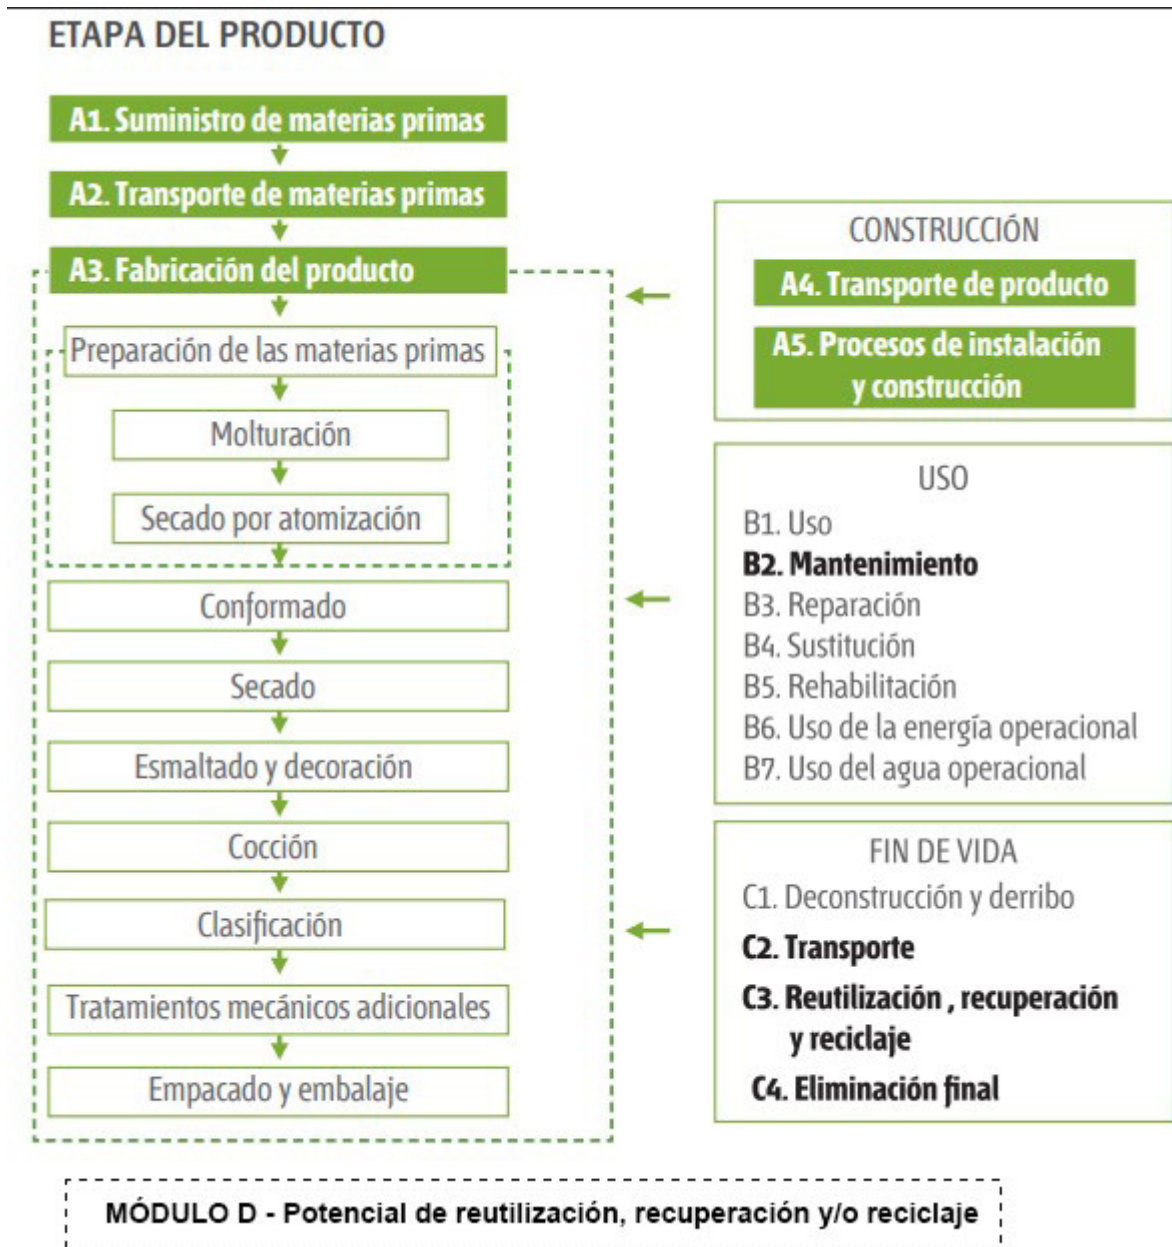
ETAPA DEL PRODUCTO

A1. Suministro de materias primas

A2. Transporte de materias primas

A3. Fabricación del producto

Preparación de las materias primas

Molturación

Secado por atomización

Conformado

Secado

Esmaltado y decoración

Cocción

Clasificación

Tratamientos mecánicos adicionales

Empacado y embalaje

CONSTRUCCIÓN

A4. Transporte de producto

A5. Procesos de instalación y construcción

USO

B1. Uso
B2. Mantenimiento
B3. Reparación
B4. Sustitución
B5. Rehabilitación
B6. Uso de la energía operacional
B7. Uso del agua operacional

FIN DE VIDA

C1. Deconstrucción y derribo
C2. Transporte
C3. Reutilización , recuperación y reciclaje
C4. Eliminación final

MÓDULO D - Potencial de reutilización, recuperación y/o reciclaje